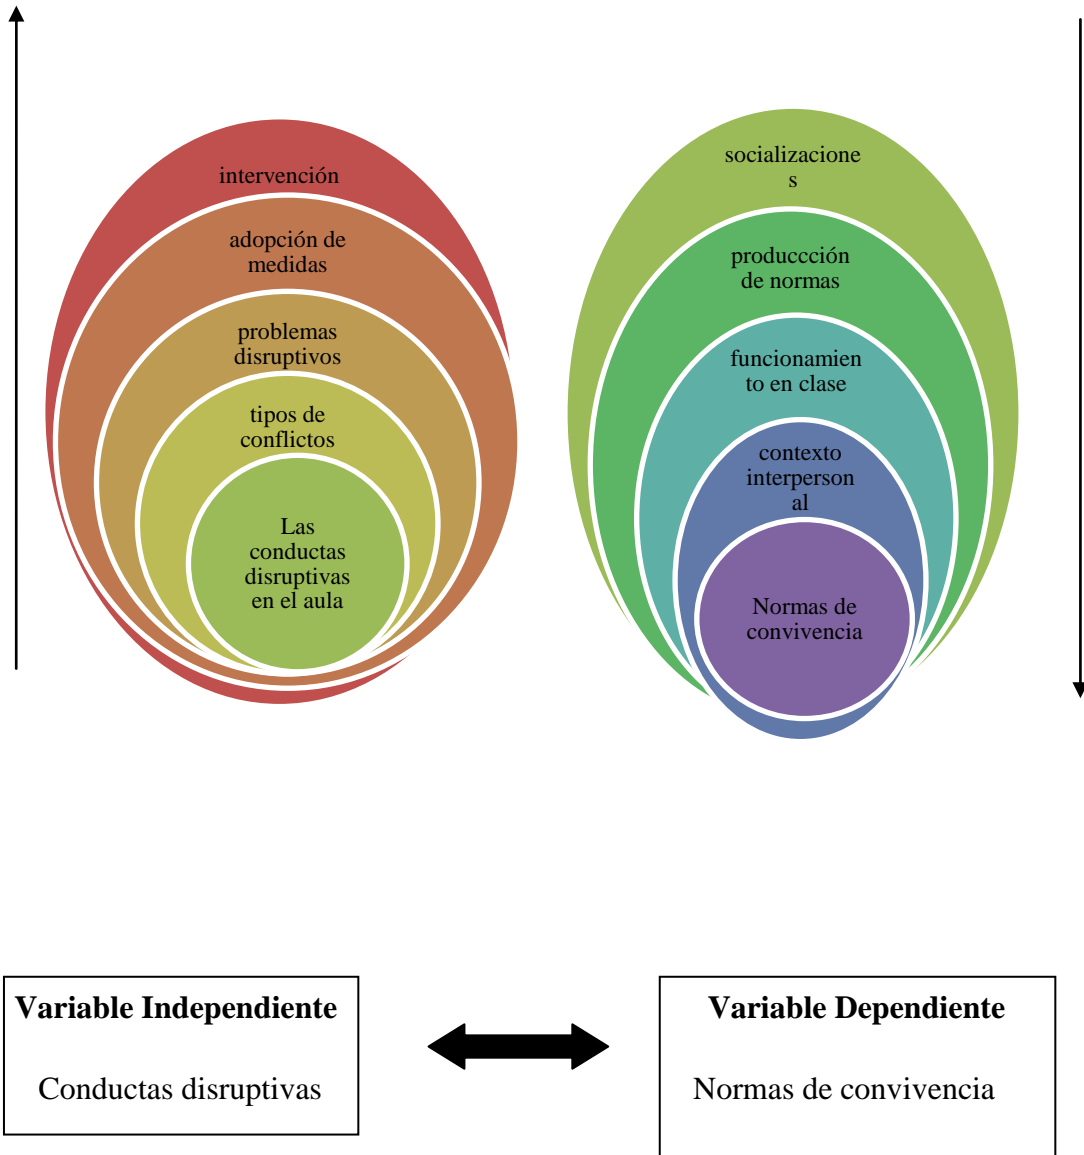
intervención

adopción de medidas

problemas disruptivos

tipos de conflictos

Las conductas disruptivas en el aula

socializaciones

produccción de normas

funcionamiento en clase

contexto interpersonal

Normas de convivencia

Variable Independiente

Conductas disruptivas

Variable Dependiente

Normas de convivencia